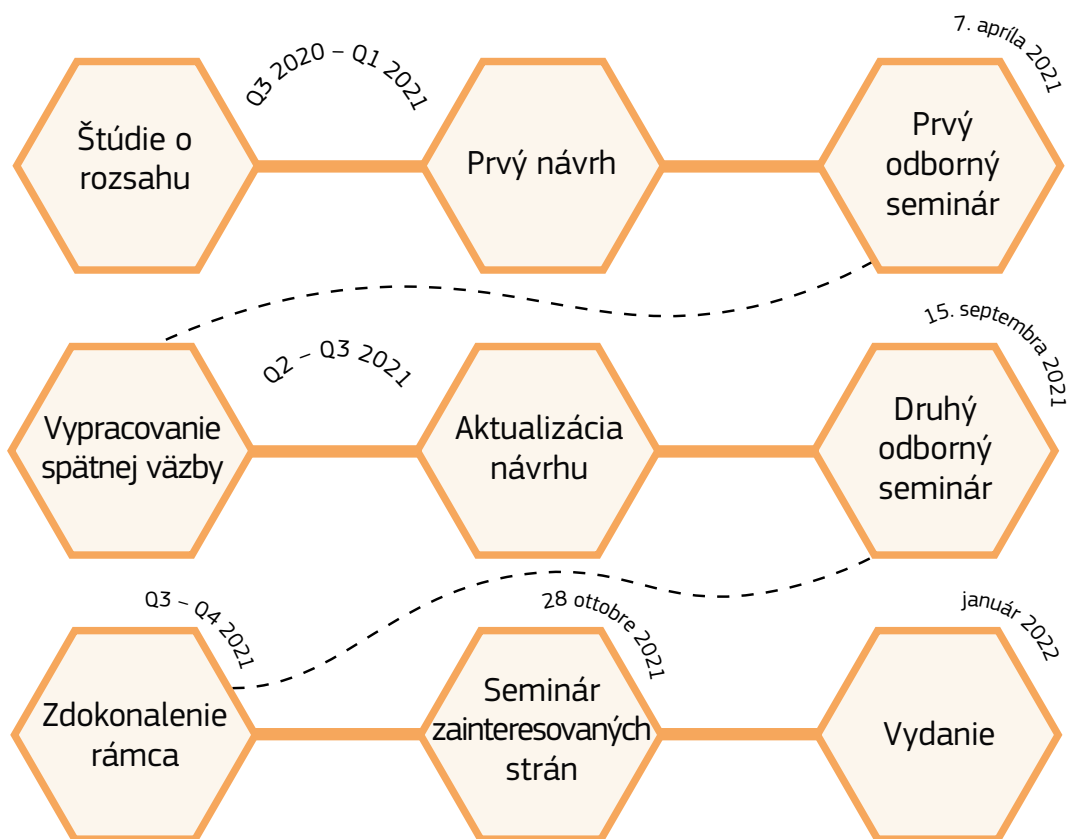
Q3 2020 – Q1 2021

7. apríla 2021

Štúdie o rozsahu

Prvý návrh

Prvý odborný seminár

Q2 – Q3 2021

15. septembra 2021

Vypracovanie spätnej väzby

Aktualizácia návrhu

Druhý odborný seminár

Q3 – Q4 2021

28 ottobre 2021

január 2022

Zdokonalenie rámca

Seminár zainteresovaných strán

Vydanie